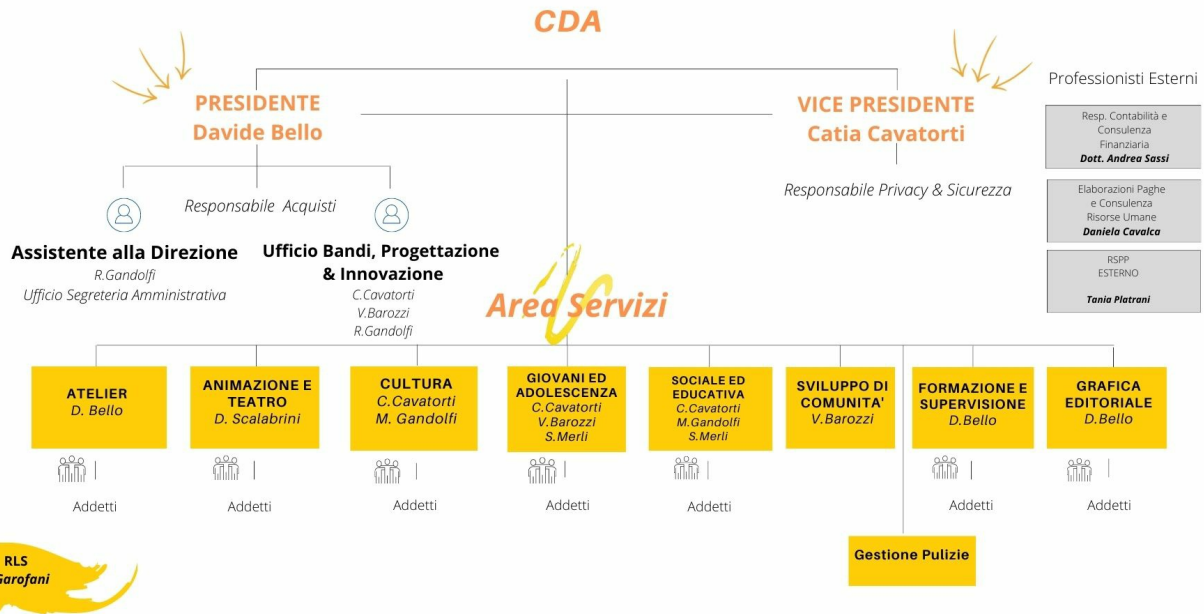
CDA

PRESIDENTE
Davide Bello

VICE PRESIDENTE
Catia Cavatorti

Professionisti Esterni

Resp. Contabilità e Consulenza Finanziaria
Dott. Andrea Sassi

Elaborazioni Paghe e Consulenza Risorse Umane
Daniela Cavalca

RSPP
ESTERNO
Tania Platrani

Responsabile Acquisti

Responsabile Privacy & Sicurezza

Assistente alla Direzione
R.Gandolfi
Ufficio Segreteria Amministrativa

Ufficio Bandi, Progettazione & Innovazione
C.Cavatorti
V.Barozzi
R.Gandolfi

Area Servizi

ATELIER
D. Bello

ANIMAZIONE E TEATRO
D. Scalabrini

CULTURA
C.Cavatorti
M. Gandolfi

GIOVANI ED ADOLESCENZA
C.Cavatorti
V.Barozzi
S.Merli

SOCIALE ED EDUCATIVA
C.Cavatorti
M.Gandolfi
S.Merli

SVILUPPO DI COMUNITA'
V.Barozzi

FORMAZIONE E SUPERVISIONE
D.Bello

GRAFICA EDITORIALE
D.Bello

Addetti

Addetti

Addetti

Addetti

Addetti

Addetti

Addetti

Gestione Pulizie

RLS
Garofani